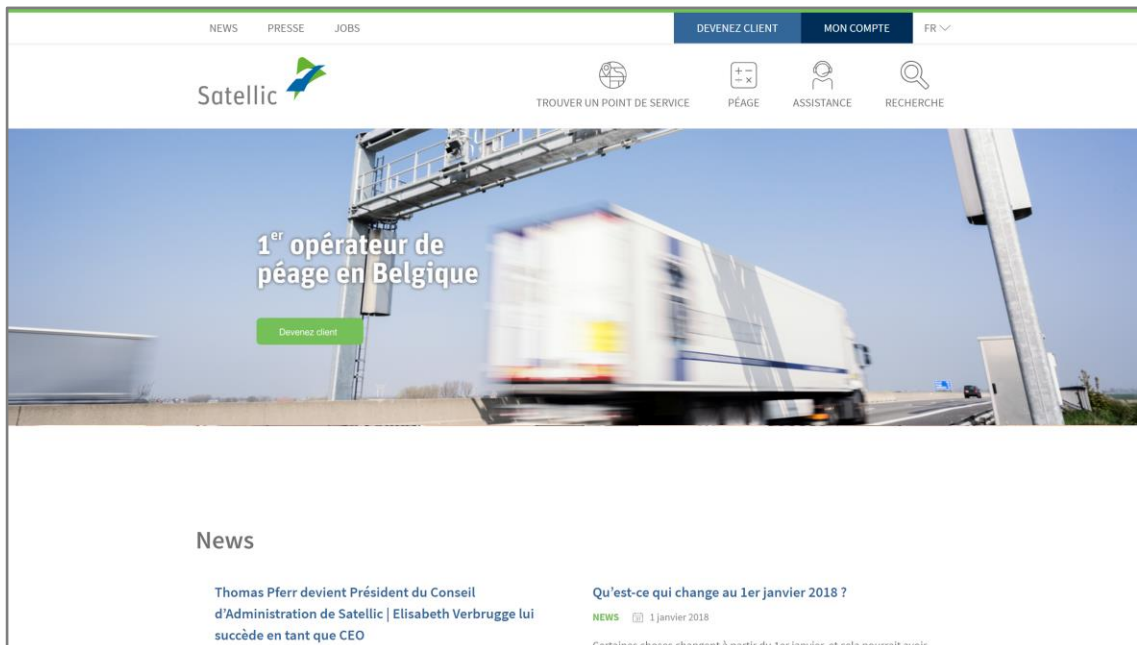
NEWS PRESSE JOBS

DEVENEZ CLIENT MON COMPTE FR

Satellic

TROUVER UN POINT DE SERVICE PÉAGE ASSISTANCE RECHERCHE

1$^{er}$ opérateur de péage en Belgique

Devenez client

News

Thomas Pferr devient Président du Conseil d'Administration de Satellic | Elisabeth Verbrugge lui succède en tant que CEO

Qu'est-ce qui change au 1er janvier 2018 ?

NEWS 1 janvier 2018

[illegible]